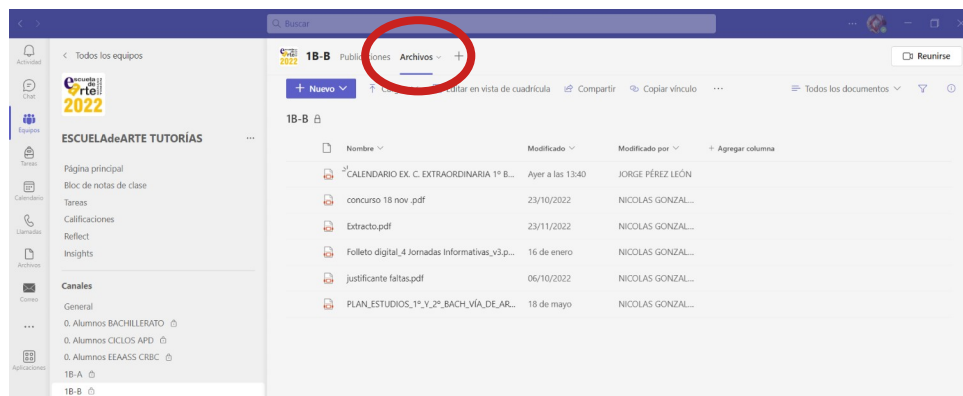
Buscar

Actividad
Chat
Equipos
Tareas
Calendario
Llamadas
Archivos
Correo
...
Aplicaciones

< Todos los equipos

escuela de arte 2022

ESCUELAdeARTE TUTORÍAS ...

Página principal
Bloc de notas de clase
Tareas
Calificaciones
Reflect
Insights

Canales
General
0. Alumnos BACHILLERATO
0. Alumnos CICLOS APD
0. Alumnos EEAASS CRBC
1B-A
1B-B

1B-B Publicaciones Archivos +

Reunirse

+ Nuevo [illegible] Editar en vista de cuadrícula Compartir Copiar vínculo ... Todos los documentos

1B-B

| Nombre | Modificado | Modificado por | + Agregar columna |
|---|---|---|---|
| CALENDARIO EX. C. EXTRAORDINARIA 1º B... | Ayer a las 13:40 | JORGE PÉREZ LEÓN | |
| concurso 18 nov .pdf | 23/10/2022 | NICOLAS GONZAL... | |
| Extracto.pdf | 23/11/2022 | NICOLAS GONZAL... | |
| Folleto digital_4 Jornadas Informativas_v3.p... | 16 de enero | NICOLAS GONZAL... | |
| justificante faltas.pdf | 06/10/2022 | NICOLAS GONZAL... | |
| PLAN_ESTUDIOS_1º_Y_2º_BACH_VÍA_DE_AR... | 18 de mayo | NICOLAS GONZAL... | |